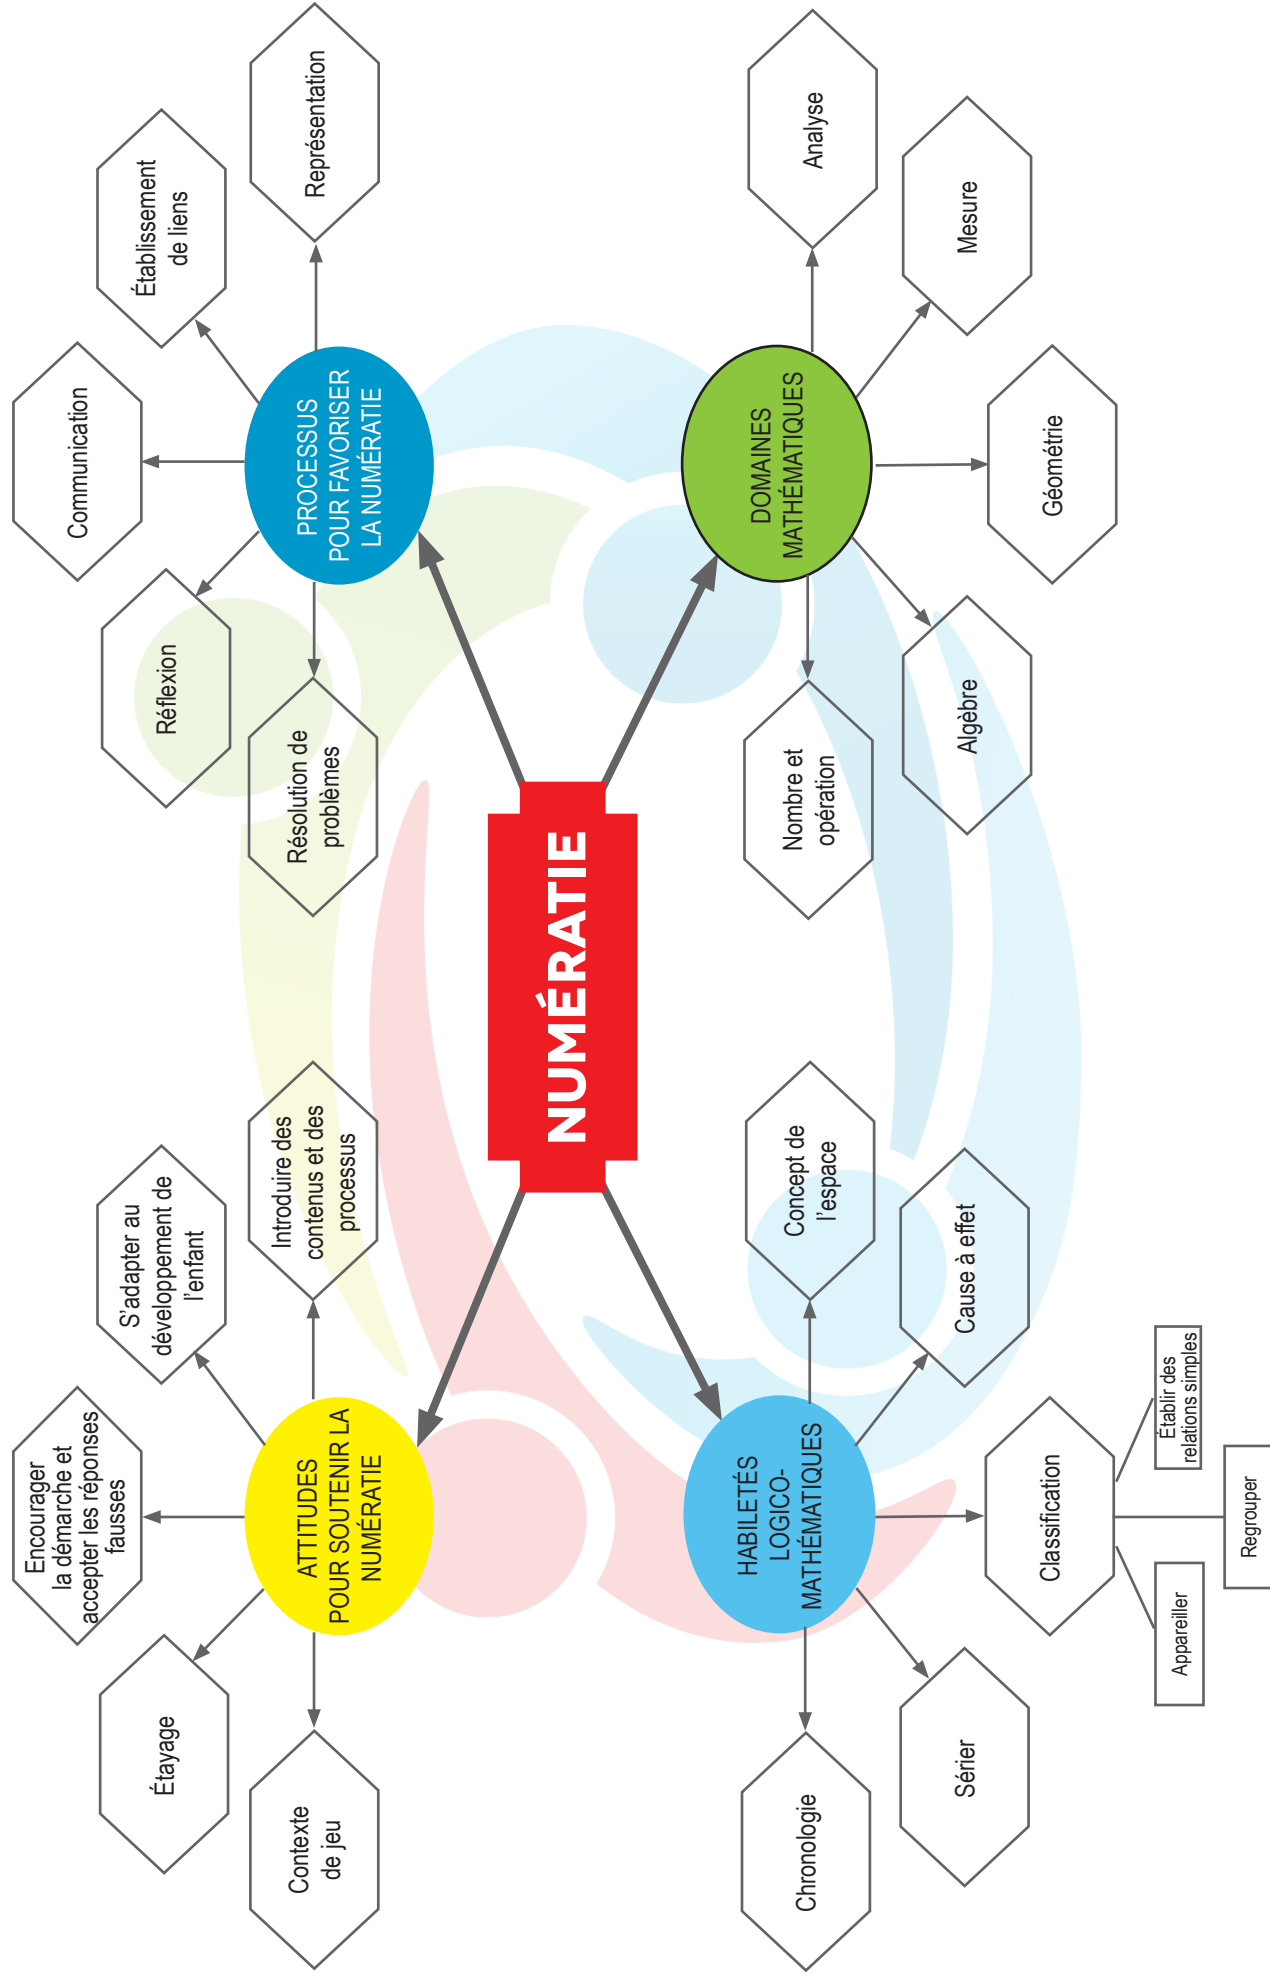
NUMÉRATIE

PROCESSUS POUR FAVORISER LA NUMÉRATIE

Communication

Établissement de liens

Représentation

Réflexion

Résolution de problèmes

DOMAINES MATHÉMATIQUES

Analyse

Mesure

Géométrie

Algèbre

Nombre et opération

ATTITUDES POUR SOUTENIR LA NUMÉRATIE

Encourager la démarche et accepter les réponses fausses

S'adapter au développement de l'enfant

Introduire des contenus et des processus

Étayage

Contexte de jeu

HABILETÉS LOGICO-MATHÉMATIQUES

Concept de l'espace

Cause à effet

Classification

Établir des relations simples

Regrouper

Appareiller

Sérier

Chronologie